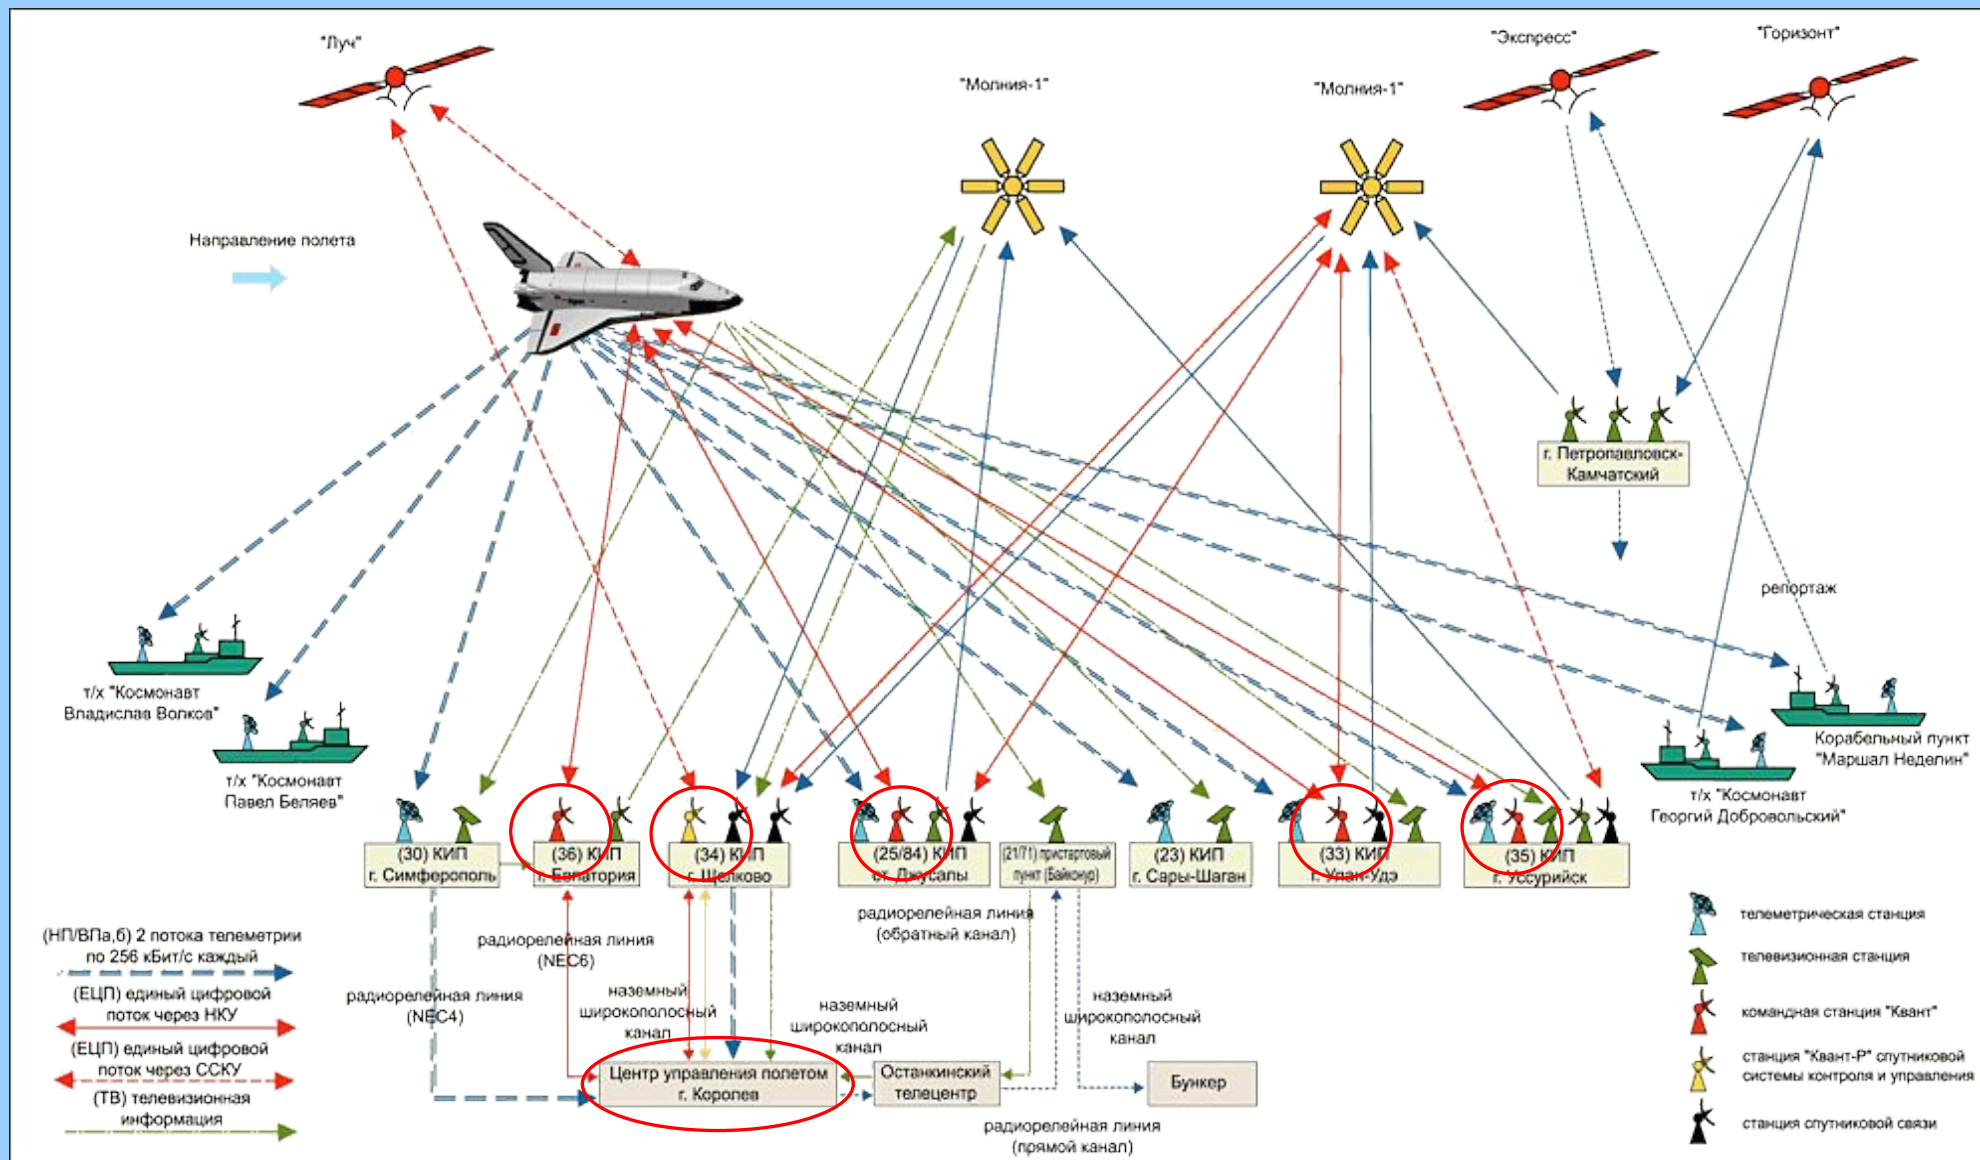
"Луч"

"Молния-1"

"Молния-1"

"Экспресс"

"Горизонт"

Направление полета

г. Петропавловск-Камчатский

репортаж

т/х "Космонавт Владислав Волков"

т/х "Космонавт Павел Беляев"

Корабельный пункт "Маршал Неделин"

т/х "Космонавт Георгий Добровольский"

(30) КИП г. Симферополь

(36) КИП г. Евпатория

(34) КИП г. Щелково

(25/84) КИП ст. Джусалы

(21/71) пристартовый пункт (Байконур)

(23) КИП г. Сары-Шаган

(33) КИП г. Улан-Удэ

(35) КИП г. Уссурийск

радиорелейная линия (обратный канал)

радиорелейная линия (NEC6)

радиорелейная линия (NEC4)

наземный широкополосный канал

наземный широкополосный канал

наземный широкополосный канал

(НП/ВПа,б) 2 потока телеметрии по 256 кБит/с каждый

(ЕЦП) единый цифровой поток через НКУ

(ЕЦП) единый цифровой поток через ССКУ

(ТВ) телевизионная информация

Центр управления полетом г. Королев

Останкинский телецентр

Бункер

радиорелейная линия (прямой канал)

телеметрическая станция

телевизионная станция

командная станция "Квант"

станция "Квант-Р" спутниковой системы контроля и управления

станция спутниковой связи